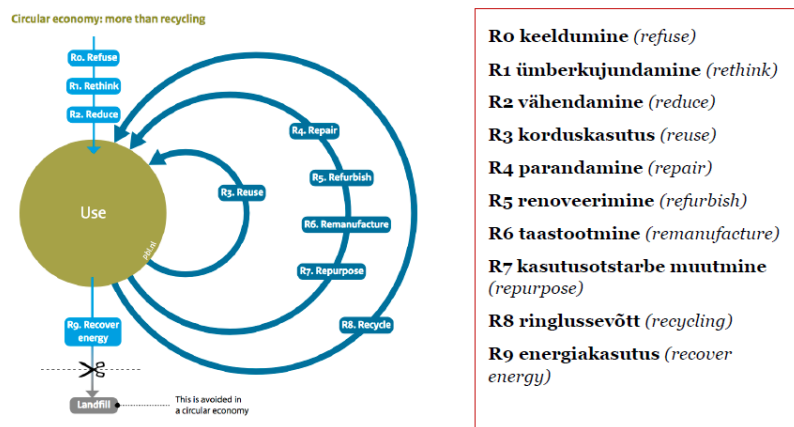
Circular economy: more than recycling

R0. Refuse

R1. Rethink

R2. Reduce

Use

pbl.nl

R3. Reuse

R4. Repair

R5. Refurbish

R6. Remanufacture

R7. Repurpose

R8. Recycle

R9. Recover energy

Landfill

This is avoided in a circular economy

R0 keeldumine *(refuse)*

R1 ümberkujundamine *(rethink)*

R2 vähendamine *(reduce)*

R3 korduskasutus *(reuse)*

R4 parandamine *(repair)*

R5 renoveerimine *(refurbish)*

R6 taastootmine *(remanufacture)*

R7 kasutusotstarbe muutmine *(repurpose)*

R8 ringlussevõtt *(recycling)*

R9 energiakasutus *(recover energy)*